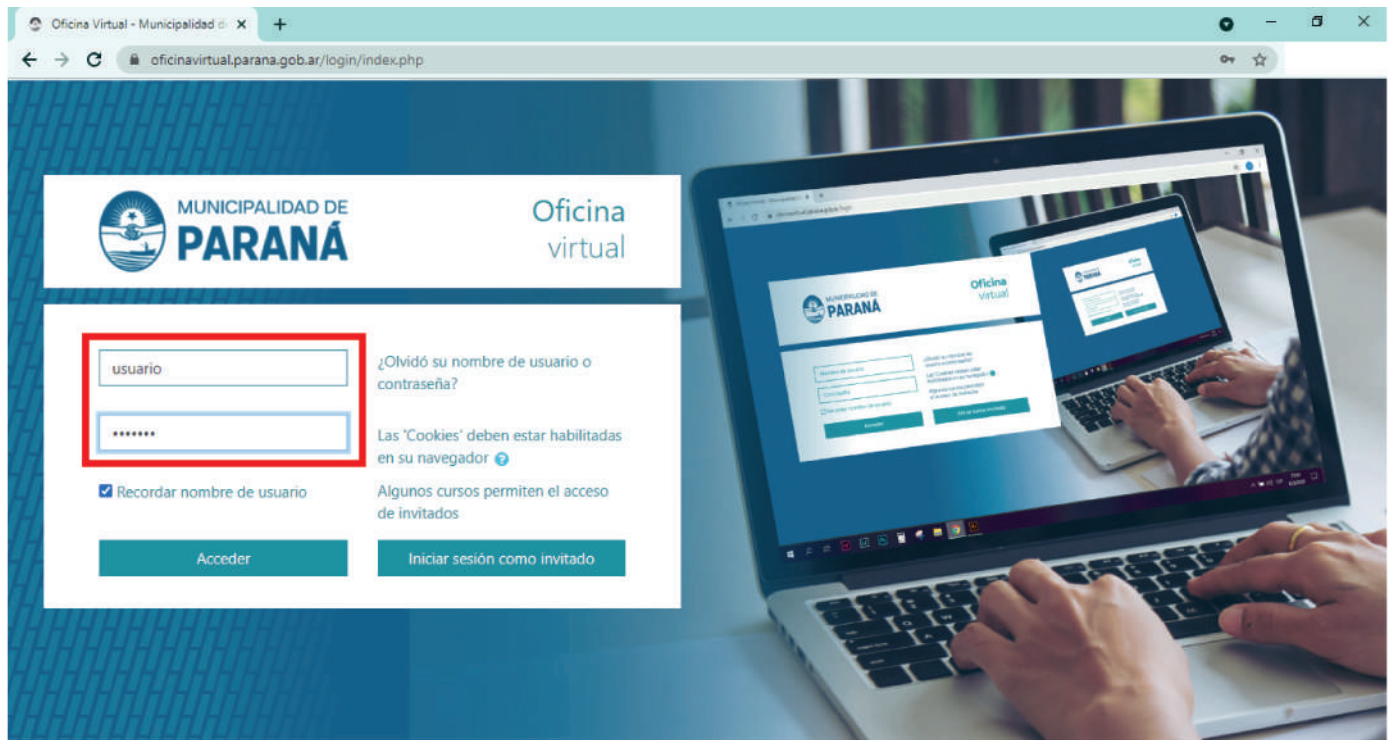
Oficina Virtual - Municipalidad d

oficinavirtual.parana.gob.ar/login/index.php

MUNICIPALIDAD DE
PARANÁ

Oficina
virtual

usuario

•••••••

Recordar nombre de usuario

Acceder

¿Olvidó su nombre de usuario o contraseña?

Las 'Cookies' deben estar habilitadas en su navegador

Algunos cursos permiten el acceso de invitados

Iniciar sesión como invitado

MUNICIPALIDAD DE
PARANÁ

Oficina
virtual

Acceder